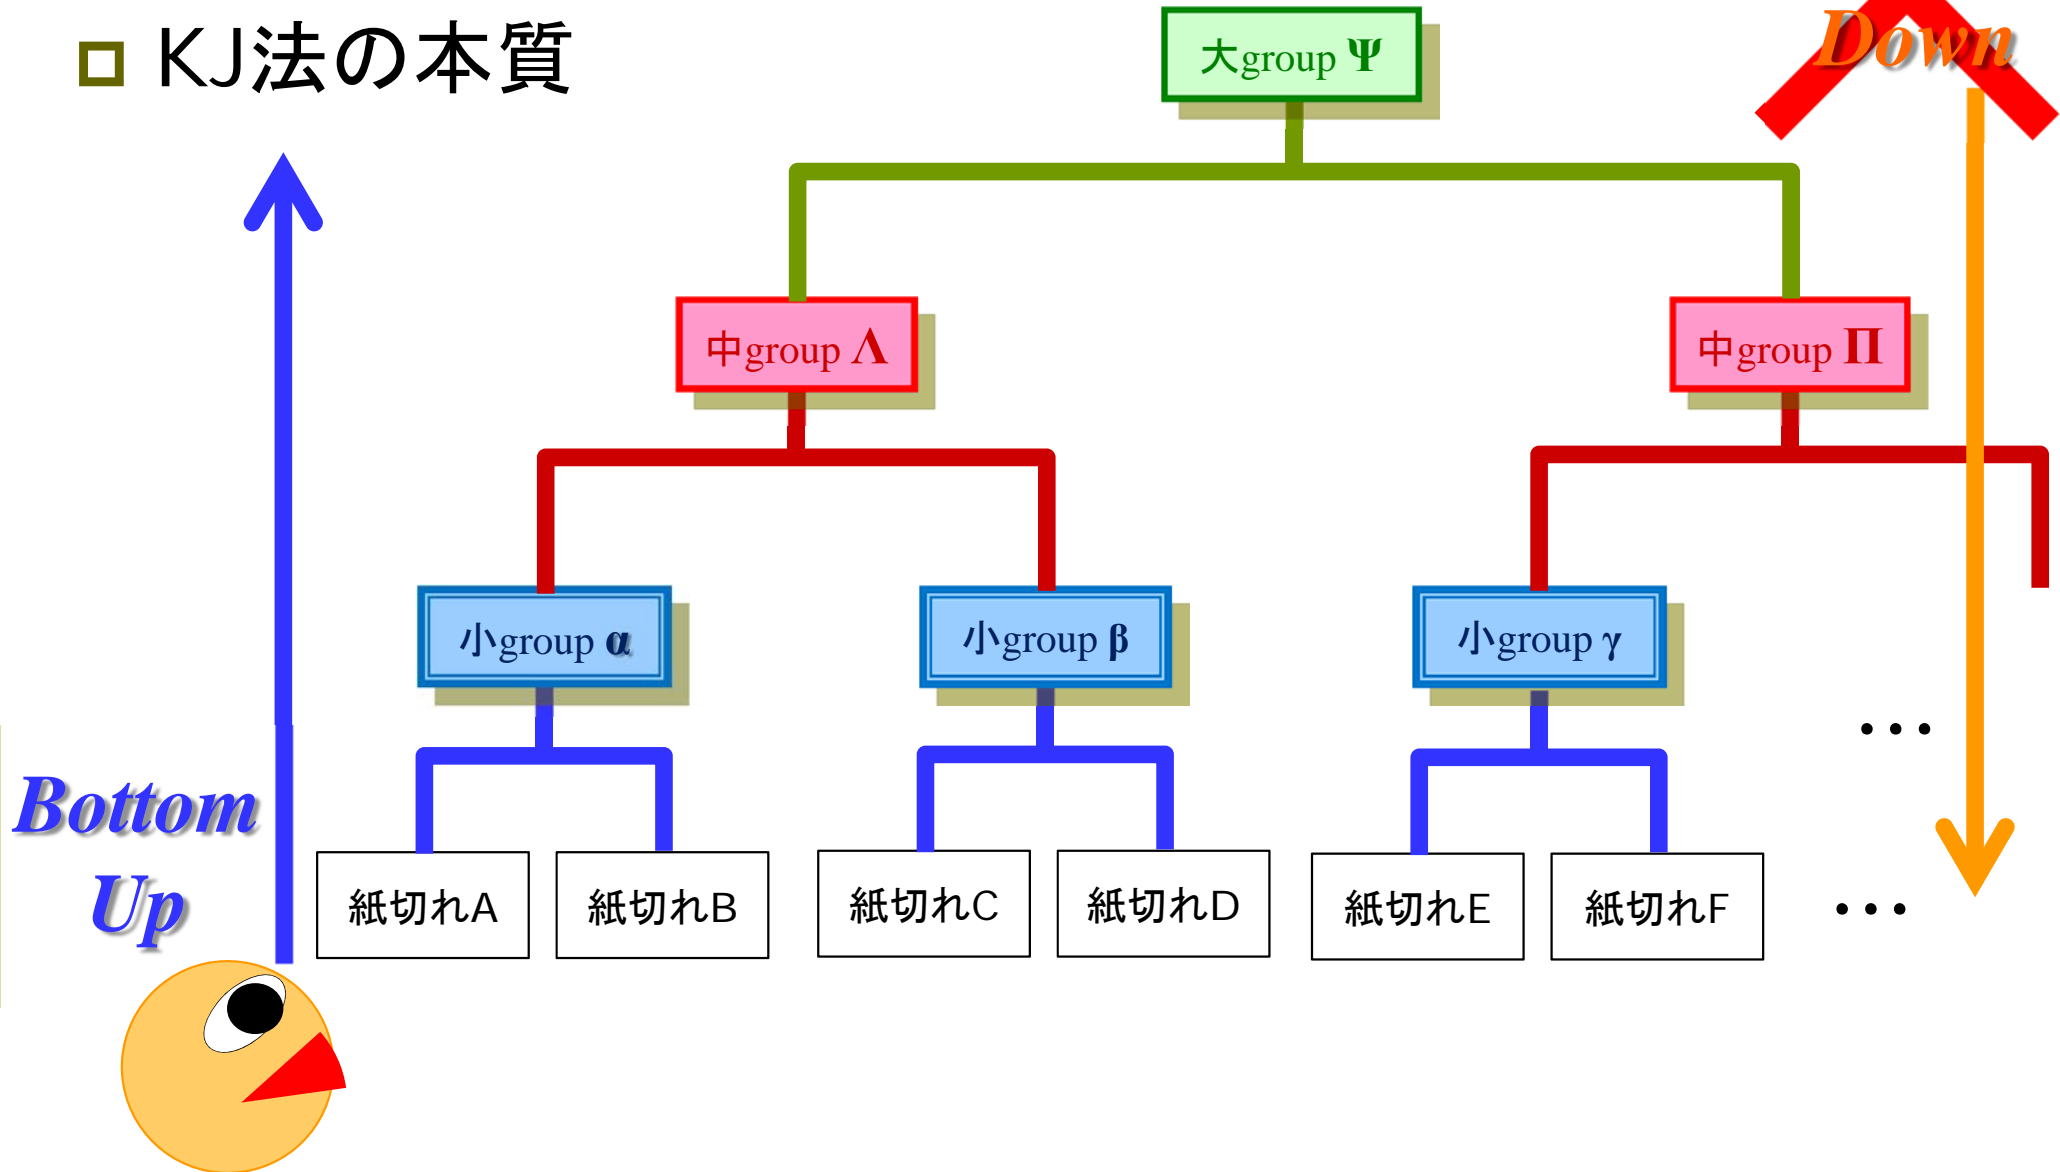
□ KJ法の本質

Down

大group $\Psi$

中group $\Lambda$

中group $\Pi$

小group $\alpha$

小group $\beta$

小group $\gamma$

・・・

Bottom Up

紙切れA

紙切れB

紙切れC

紙切れD

紙切れE

紙切れF

・・・